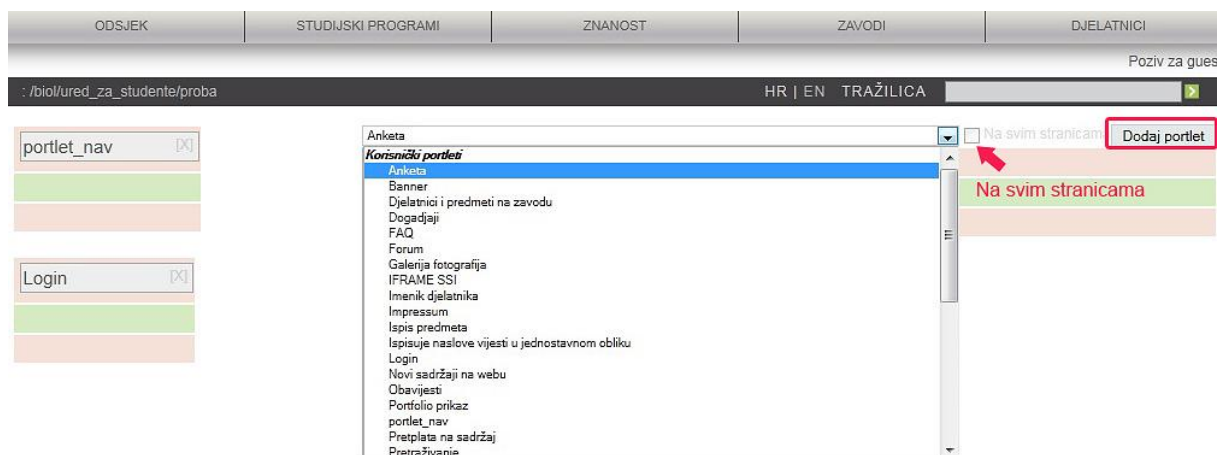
ODSJEK | STUDIJSKI PROGRAMI | ZNANOST | ZAVODI | DJELATNICI

Poziv za gues

: /biol/ured_za_studente/proba

HR | EN TRAŽILICA

portlet_nav [X]

Login [X]

Anketa

Na svim stranicama

Dodaj portlet

Korisnički portleti
Anketa
Banner
Djelatnici i predmeti na zavodu
Dogadjaji
FAQ
Forum
Galerija fotografija
IFRAME SSI
Imenik djelatnika
Impressum
Ispis predmeta
Ispisuje naslove vijesti u jednostavnom obliku
Login
Novi sadržaji na webu
Obavijesti
Portfolio prikaz
portlet_nav
Pretplata na sadržaj
Pretraživanje

Na svim stranicama